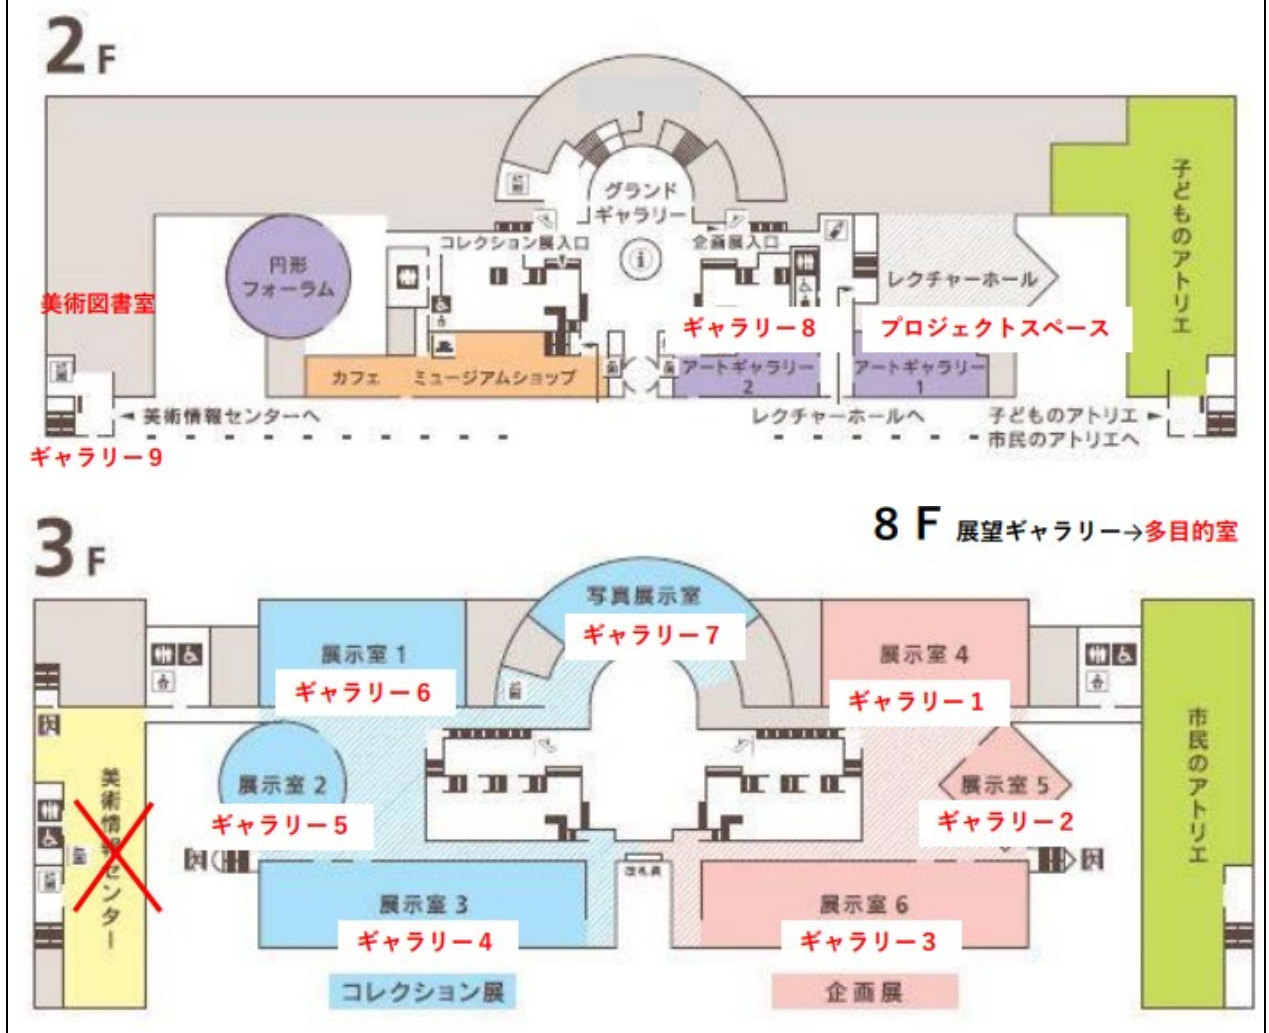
2F

グランド
ギャラリー
子どものアトリエ
円形
フォーラム
コレクション展入口
企画展入口
レクチャーホール
美術図書室
ギャラリー－8
プロジェクトスペース
カフェ
ミュージアムショップ
アートギャラリー 2
アートギャラリー 1
◄ 美術情報センターへ
レクチャーホールへ
子どものアトリエ ►
市民のアトリエへ
ギャラリー－9

3F

8 F 展望ギャラリー→多目的室

写真展示室
ギャラリー－7
展示室 1
ギャラリー－6
展示室 4
ギャラリー－1
市民のアトリエ
美術情報センター
展示室 2
ギャラリー－5
展示室 5
ギャラリー－2
展示室 3
ギャラリー－4
展示室 6
ギャラリー－3
コレクション展
企画展